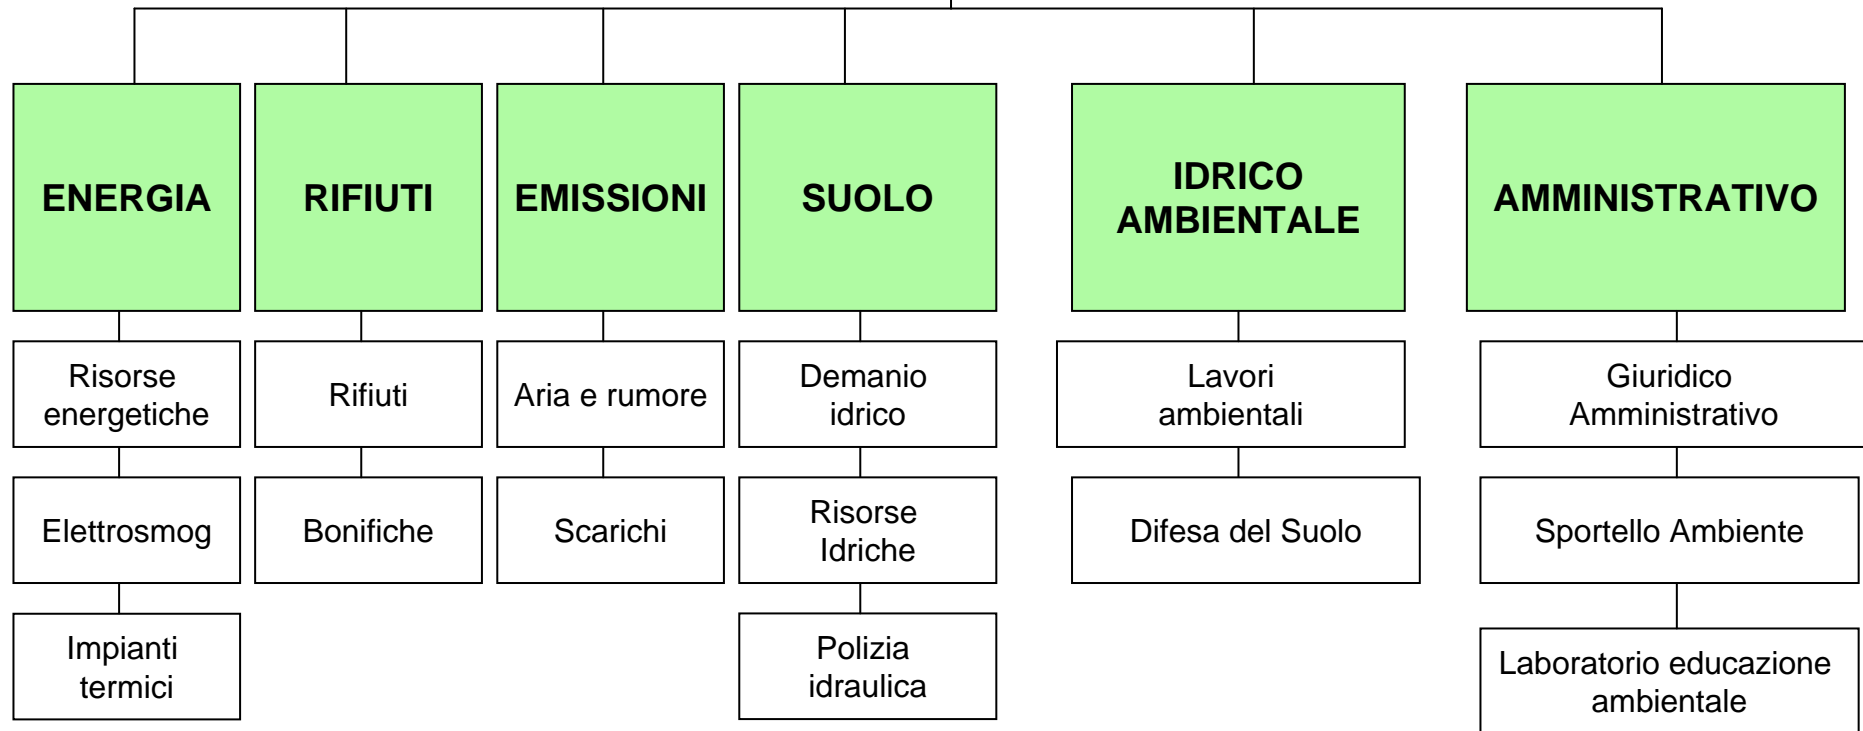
ENERGIA

Risorse energetiche

Elettrosmog

Impianti termici

RIFIUTI

Rifiuti

Bonifiche

EMISSIONI

Aria e rumore

Scarichi

SUOLO

Demanio idrico

Risorse Idriche

Polizia idraulica

IDRICO AMBIENTALE

Lavori ambientali

Difesa del Suolo

AMMINISTRATIVO

Giuridico Amministrativo

Sportello Ambiente

Laboratorio educazione ambientale